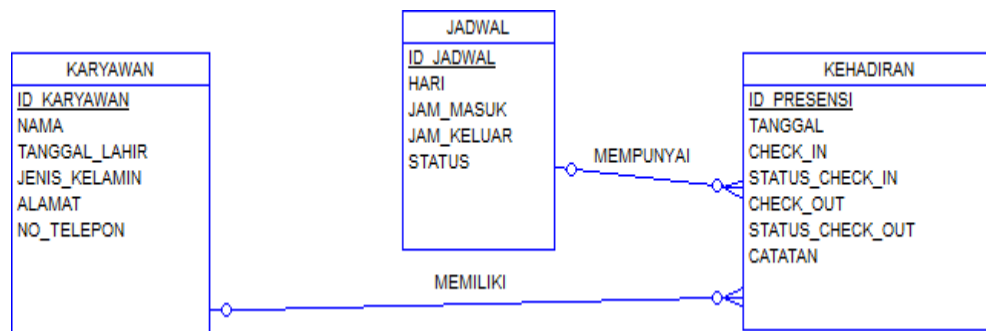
JADWAL
ID_JADWAL
HARI
JAM_MASUK
JAM_KELUAR
STATUS

KARYAWAN
ID_KARYAWAN
NAMA
TANGGAL_LAHIR
JENIS_KELAMIN
ALAMAT
NO_TELEPON

KEHADIRAN
ID_PRESENSI
TANGGAL
CHECK_IN
STATUS_CHECK_IN
CHECK_OUT
STATUS_CHECK_OUT
CATATAN

MEMPUNYAI

MEMILIKI